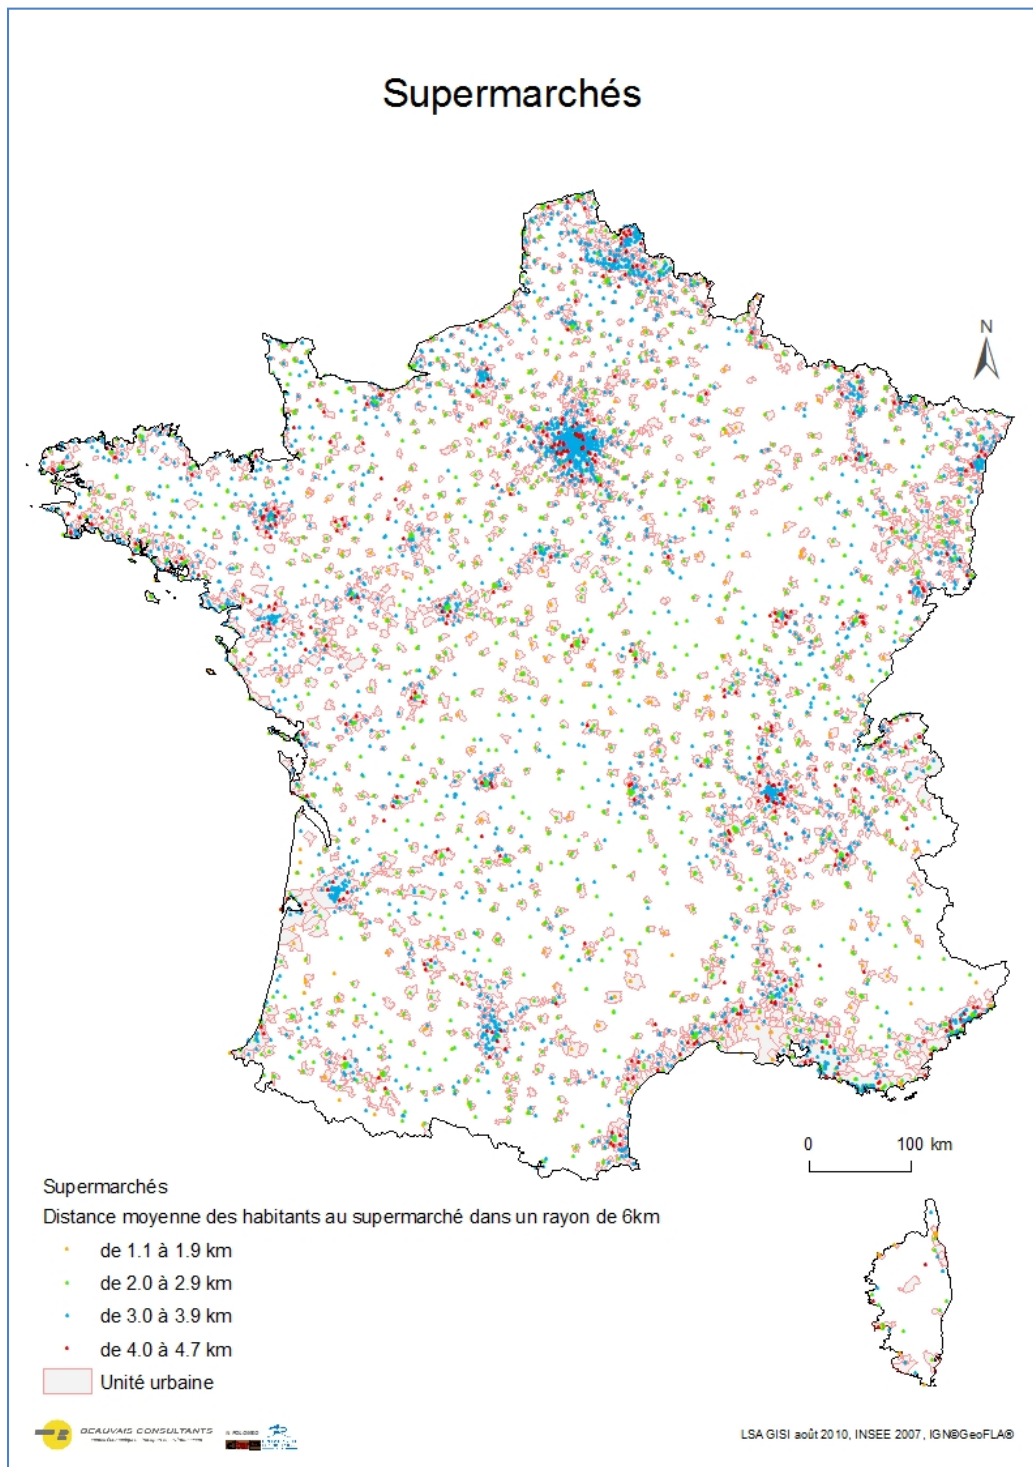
Supermarchés

N

0 100 km

Supermarchés
Distance moyenne des habitants au supermarché dans un rayon de 6km
de 1.1 à 1.9 km
de 2.0 à 2.9 km
de 3.0 à 3.9 km
de 4.0 à 4.7 km
Unité urbaine

BEAUVAIS CONSULTANTS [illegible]

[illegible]

LSA GISI août 2010, INSEE 2007, IGN®GeoFLA®